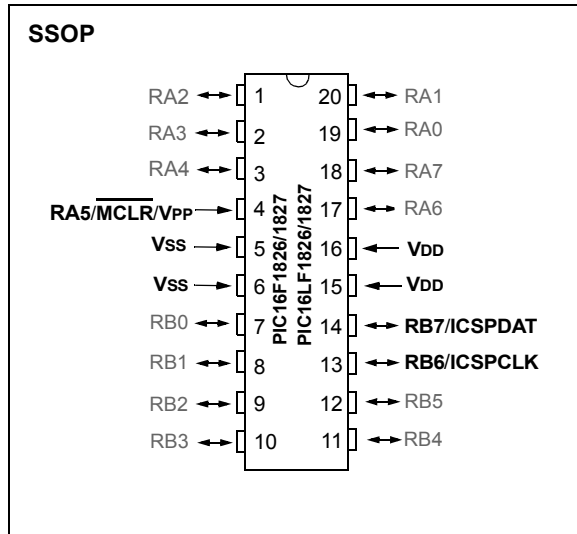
SSOP

RA2 1
RA3 2
RA4 3
RA5/$\overline{MCLR}$/VPP 4
VSS 5
VSS 6
RB0 7
RB1 8
RB2 9
RB3 10

20 RA1
19 RA0
18 RA7
17 RA6
16 VDD
15 VDD
14 RB7/ICSPDAT
13 RB6/ICSPCLK
12 RB5
11 RB4

PIC16F1826/1827
PIC16LF1826/1827